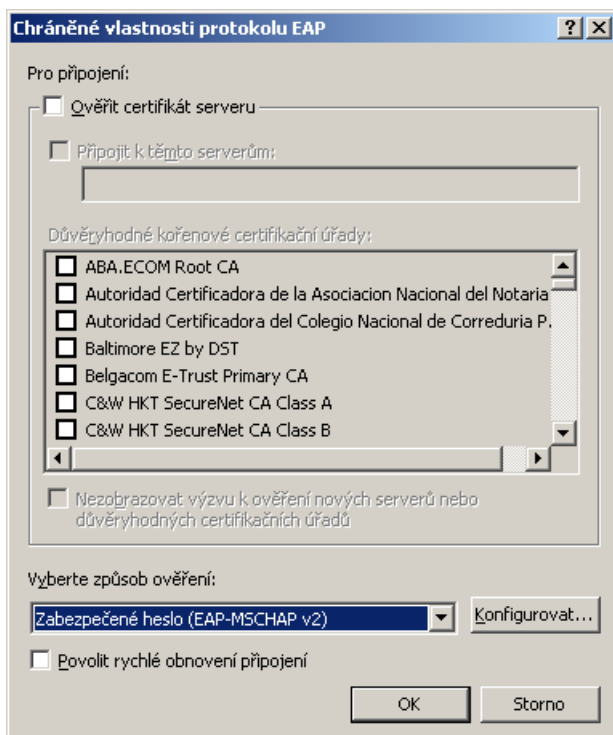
Chráněné vlastnosti protokolu EAP

?
X

Pro připojení:

Ověřit certifikát serveru

Připojit k těmto serverům:

Důvěryhodné kořenové certifikační úřady:

ABA.ECOM Root CA
Autoridad Certificadora de la Asociacion Nacional del Notaria
Autoridad Certificadora del Colegio Nacional de Correduria P.
Baltimore EZ by DST
Belgacom E-Trust Primary CA
C&W HKT SecureNet CA Class A
C&W HKT SecureNet CA Class B

Nezobrazovat výzvu k ověření nových serverů nebo důvěryhodných certifikačních úřadů

Vyberte způsob ověření:

Zabezpečené heslo (EAP-MSCHAP v2)

Konfigurovat...

Povolit rychlé obnovení připojení

OK

Storno